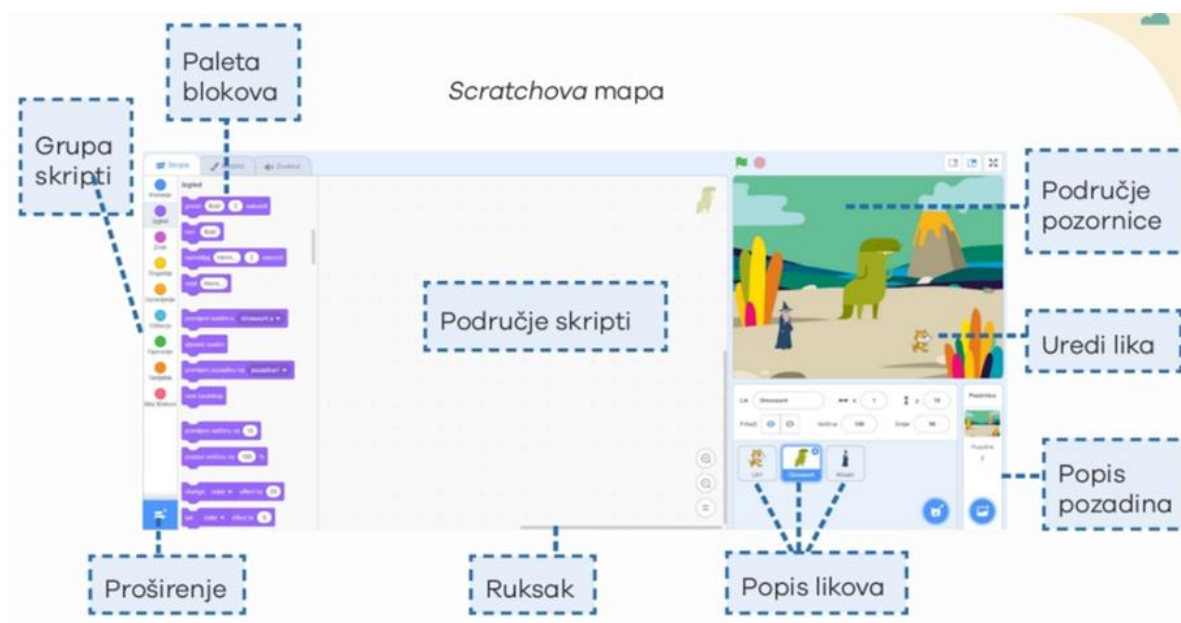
Paleta blokova

*Scratchova* mapa

Grupa skripti

Skripte

Izgled

Kretanje

Izgled

Zvuk

Događaji

Upravljanje

Očitanja

Operacije

Varijable

Moji Blokovi

Područje skripti

Područje pozornice

Uredi lika

Lik

Popis pozadina

Proširenje

Ruksak

Popis likova